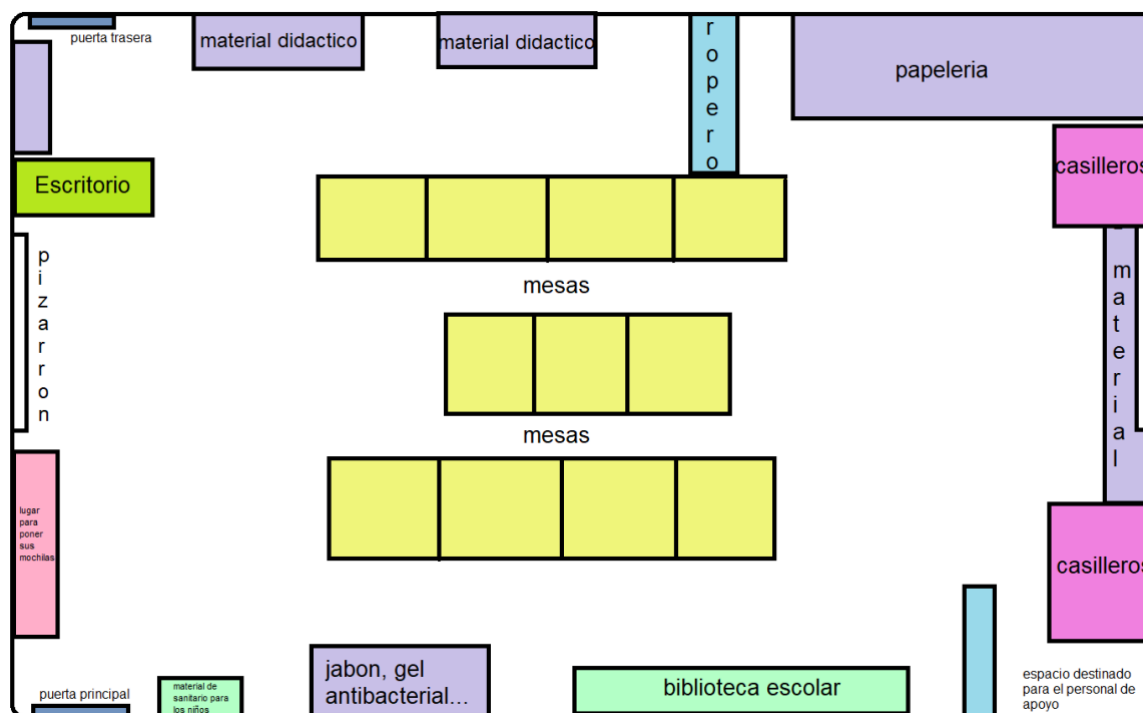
puerta trasera

material didactico

material didactico

ropero

papeleria

Escritorio

casilleros

pizarron

mesas

material

mesas

lugar para poner sus mochilas

casilleros

puerta principal

material de sanitario para los niños

jabon, gel antibacterial...

biblioteca escolar

espacio destinado para el personal de apoyo